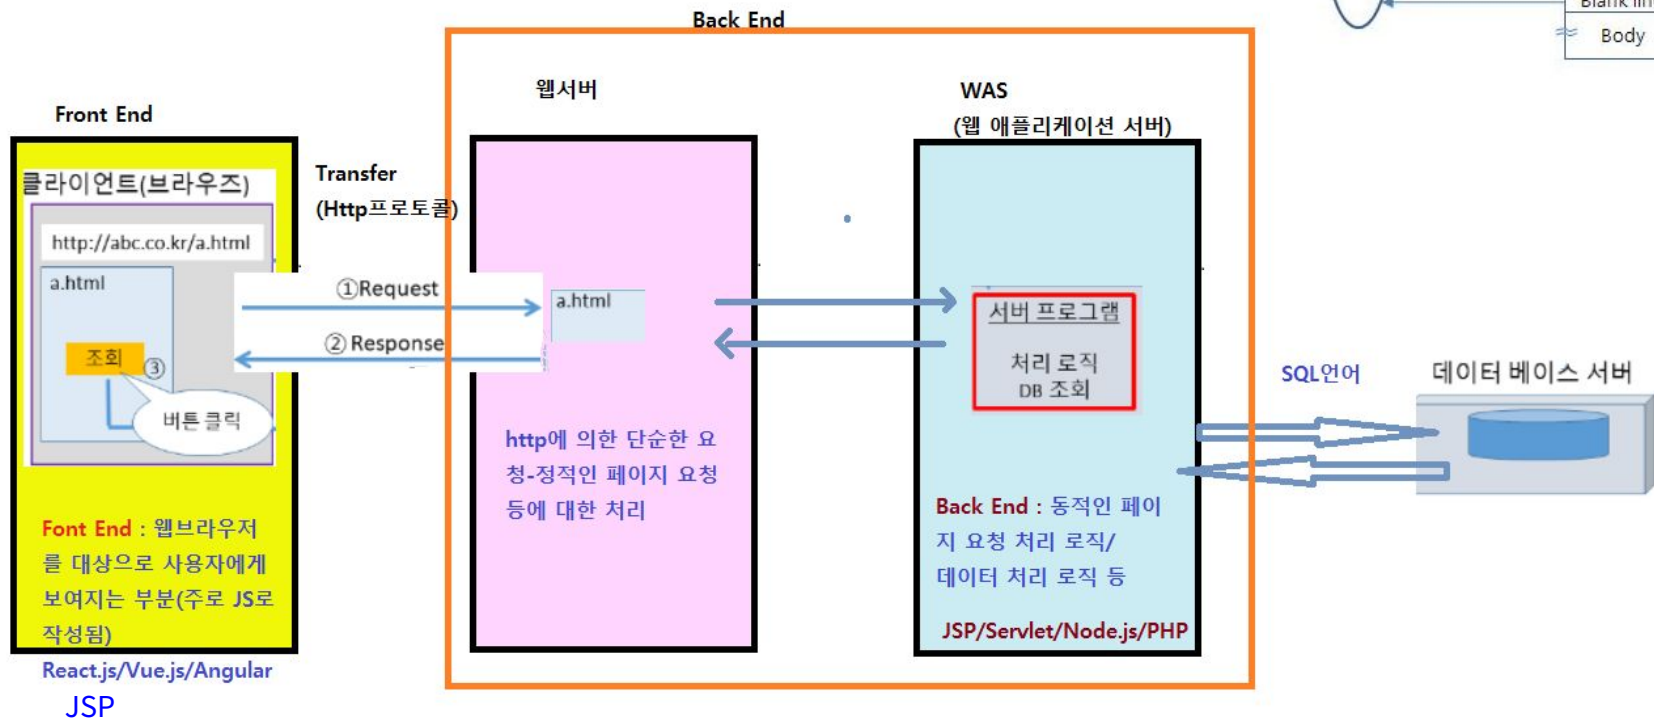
Back End

Blank lin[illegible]

Body

Front End

클라이언트(브라우즈)

http://abc.co.kr/a.html

a.html

조회

③

버튼 클릭

Transfer
(Http프로토콜)

①Request

② Response

웹서버

a.html

WAS
(웹 애플리케이션 서버)

서버 프로그램

처리 로직
DB 조회

SQL언어

데이터 베이스 서버

http에 의한 단순한 요청-정적인 페이지 요청 등에 대한 처리

Back End : 동적인 페이지 요청 처리 로직/ 데이터 처리 로직 등

JSP/Servlet/Node.js/PHP

Font End : 웹브라우저를 대상으로 사용자에게 보여지는 부분(주로 JS로 작성됨)

React.js/Vue.js/Angular

JSP